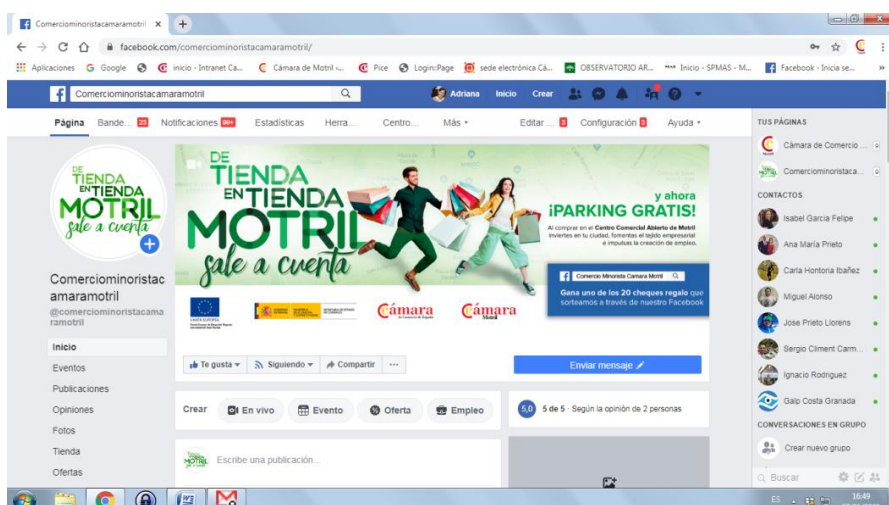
Comerciominoristacamaramotril ×

facebook.com/comerciominoristacamaramotril/

Aplicaciones Google inicio - Intranet Ca... Cámara de Motril -... Pice Login:Page sede electrónica Cá... OBSERVATORIO AR... Inicio - SPMAS - M... Facebook - Inicia se...

Comerciominoristacamaramotril

Adriana Inicio Crear

Página Bande... 23 Notificaciones 99+ Estadísticas Herra... Centro... Más ▾ Editar ... 3 Configuración 5 Ayuda ▾

DE TIENDA EN TIENDA MOTRIL sale a cuenta

Comerciominoristacamaramotril
@comerciominoristacamaramotril

Inicio
Eventos
Publicaciones
Opiniones
Fotos
Tienda
Ofertas

DE TIENDA EN TIENDA MOTRIL sale a cuenta

y ahora ¡PARKING GRATIS!

Al comprar en el Centro Comercial Abierto de Motril inviertes en tu ciudad, fomentas el tejido empresarial e impulsas la creación de empleo.

Comercio Minorista Camara Motril

Gana uno de los 20 cheques regalo que sorteamos a través de nuestro Facebook

UNIÓN EUROPEA

Cámara de Comercio de Granada

Cámara Motril

Te gusta ▾ Siguiendo ▾ Compartir ···

Enviar mensaje

Crear En vivo Evento Oferta Empleo

5,0 5 de 5 · Según la opinión de 2 personas

Escribe una publicación...

TUS PÁGINAS
Cámara de Comercio ...
Comerciominoristaca...

CONTACTOS
Isabel Garcia Felipe
Ana María Prieto
Carla Hontoria Ibañez
Miguel Alonso
Jose Prieto Llorens
Sergio Climent Carm...
Ignacio Rodriguez
Galp Costa Granada

CONVERSACIONES EN GRUPO
Crear nuevo grupo

Buscar

ES 16:49